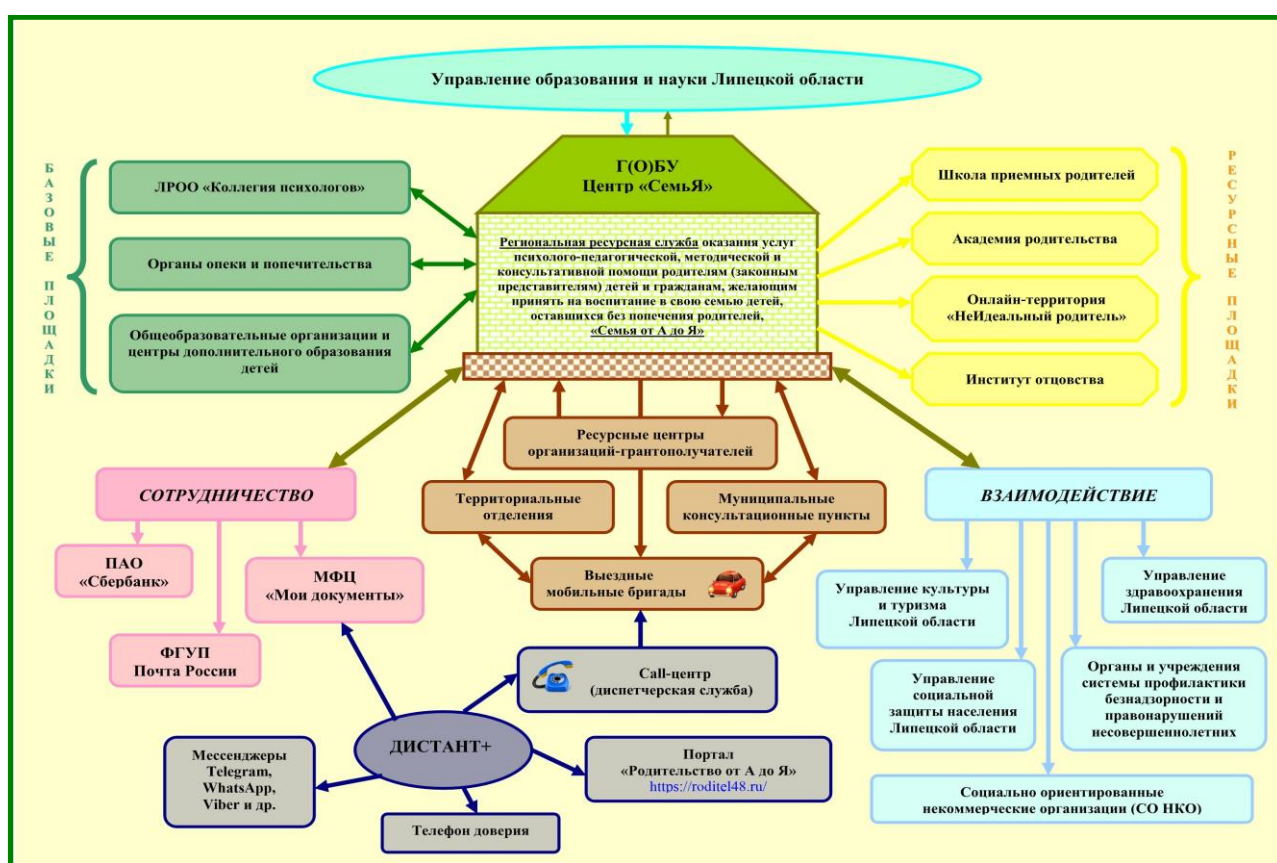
Управление образования и науки Липецкой области

Г(О)БУ
Центр «СемьЯ»

Региональная ресурсная служба оказания услуг психолого-педагогической, методической и консультативной помощи родителям (законным представителям) детей и гражданам, желающим принять на воспитание в свою семью детей, оставшихся без попечения родителей, «Семья от А до Я»

БАЗОВЫЕ ПЛОЩАДКИ

ЛРОО «Коллегия психологов»

Органы опеки и попечительства

Общеобразовательные организации и центры дополнительного образования детей

РЕСУРСНЫЕ ПЛОЩАДКИ

Школа приемных родителей

Академия родительства

Онлайн-территория «НеИдеальный родитель»

Институт отцовства

Ресурсные центры организаций-грантополучателей

Территориальные отделения

Муниципальные консультационные пункты

Выездные мобильные бригады

СОТРУДНИЧЕСТВО

ПАО «Сбербанк»

МФЦ «Мои документы»

ФГУП Почта России

ВЗАИМОДЕЙСТВИЕ

Управление культуры и туризма Липецкой области

Управление здравоохранения Липецкой области

Управление социальной защиты населения Липецкой области

Органы и учреждения системы профилактики безнадзорности и правонарушений несовершеннолетних

Социально ориентированные некоммерческие организации (СО НКО)

Call-центр (диспетчерская служба)

ДИСТАНТ+

Мессенджеры Telegram, WhatsApp, Viber и др.

Портал «Родительство от А до Я» https://roditel48.ru/

Телефон доверия